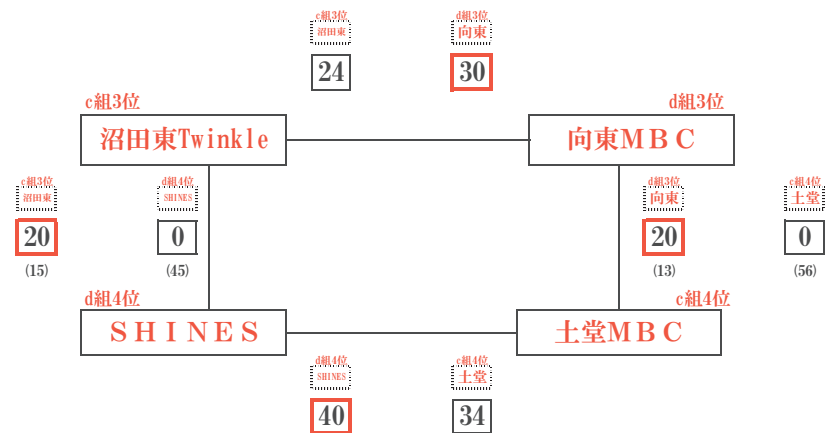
c組3位
沼田東
24

d組3位
向東
30

c組3位
沼田東Twinkle

d組3位
向東ＭＢＣ

c組3位
沼田東
20
(15)

d組4位
SHINES
0
(45)

d組3位
向東
20
(13)

c組4位
土堂
0
(56)

d組4位
ＳＨＩＮＥＳ

c組4位
土堂ＭＢＣ

d組4位
SHINES
40

c組4位
土堂
34